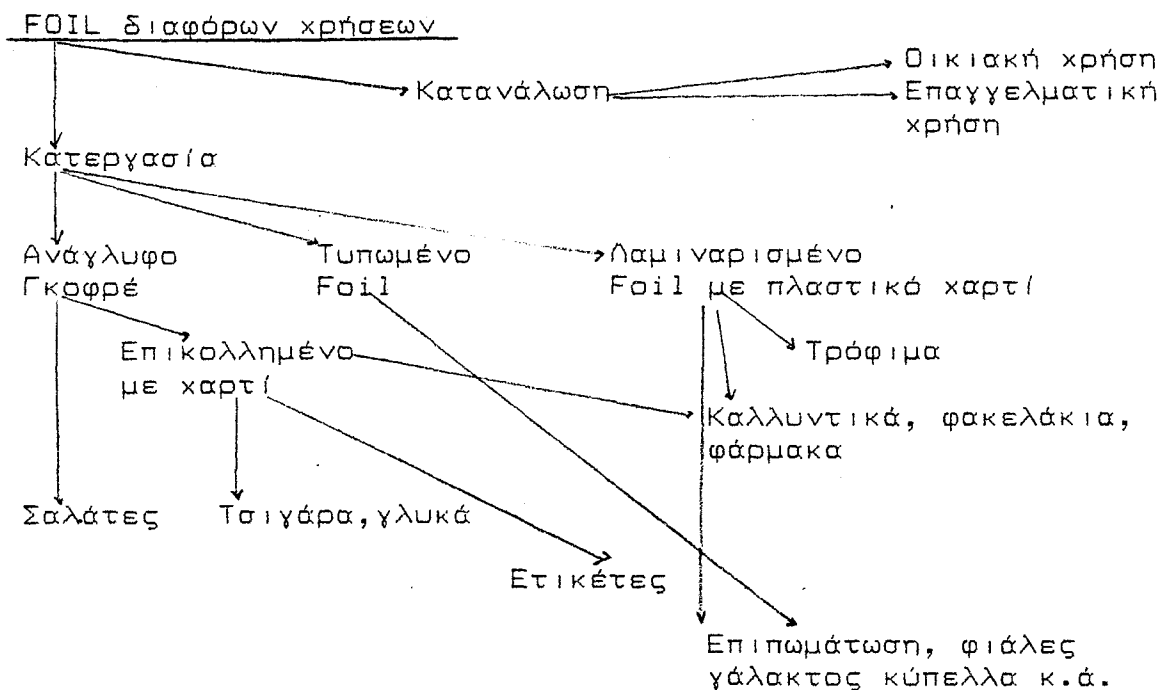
FOIL διαφόρων χρήσεων

Κατανάλωση

Οικιακή χρήση

Επαγγελματική χρήση

Κατεργασία

Ανάγλυφο Γκοφρέ

Τυπωμένο Foil

Λαμιναρισμένο Foil με πλαστικό χαρτί

Επικολλημένο με χαρτί

Τρόφιμα

Καλλυντικά, φακελάκια, φάρμακα

Σαλάτες

Τσιγάρα, γλυκά

Ετικέτες

Επιπωμάτωση, φιάλες γάλακτος κύπελλα κ.ά.